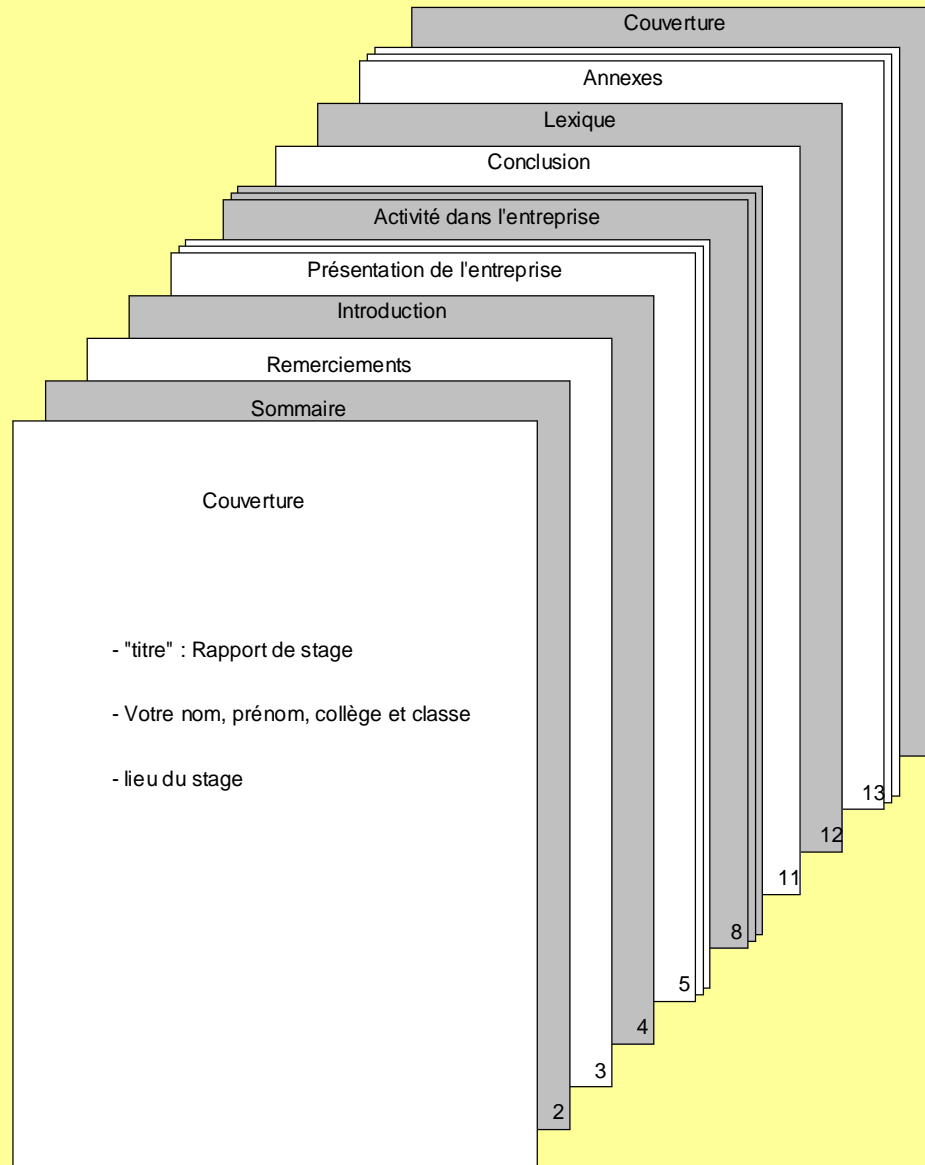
Couverture

Annexes

Lexique

Conclusion

Activité dans l'entreprise

Présentation de l'entreprise

Introduction

Remerciements

Sommaire

Couverture

- "titre" : Rapport de stage

- Votre nom, prénom, collège et classe

- lieu du stage

13

12

11

8

5

4

3

2